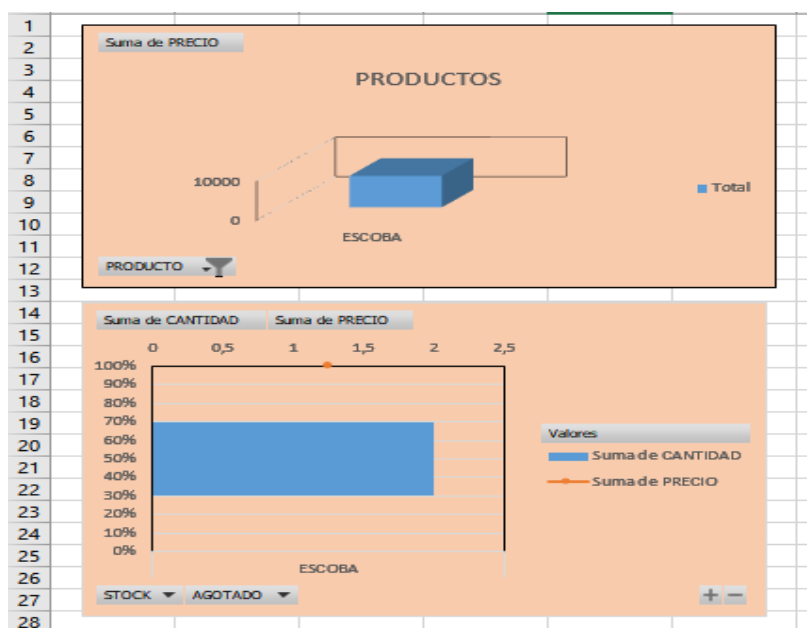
1
2
3
4
5
6
7
8
9
10
11
12
13
14
15
16
17
18
19
20
21
22
23
24
25
26
27
28

Suma de PRECIO

PRODUCTOS

10000
0

ESCOBA

Total

PRODUCTO

Suma de CANTIDAD
Suma de PRECIO

0
0,5
1
1,5
2
2,5

100%
90%
80%
70%
60%
50%
40%
30%
20%
10%
0%

ESCOBA

Valores
Suma de CANTIDAD
Suma de PRECIO

STOCK
AGOTADO

+ −